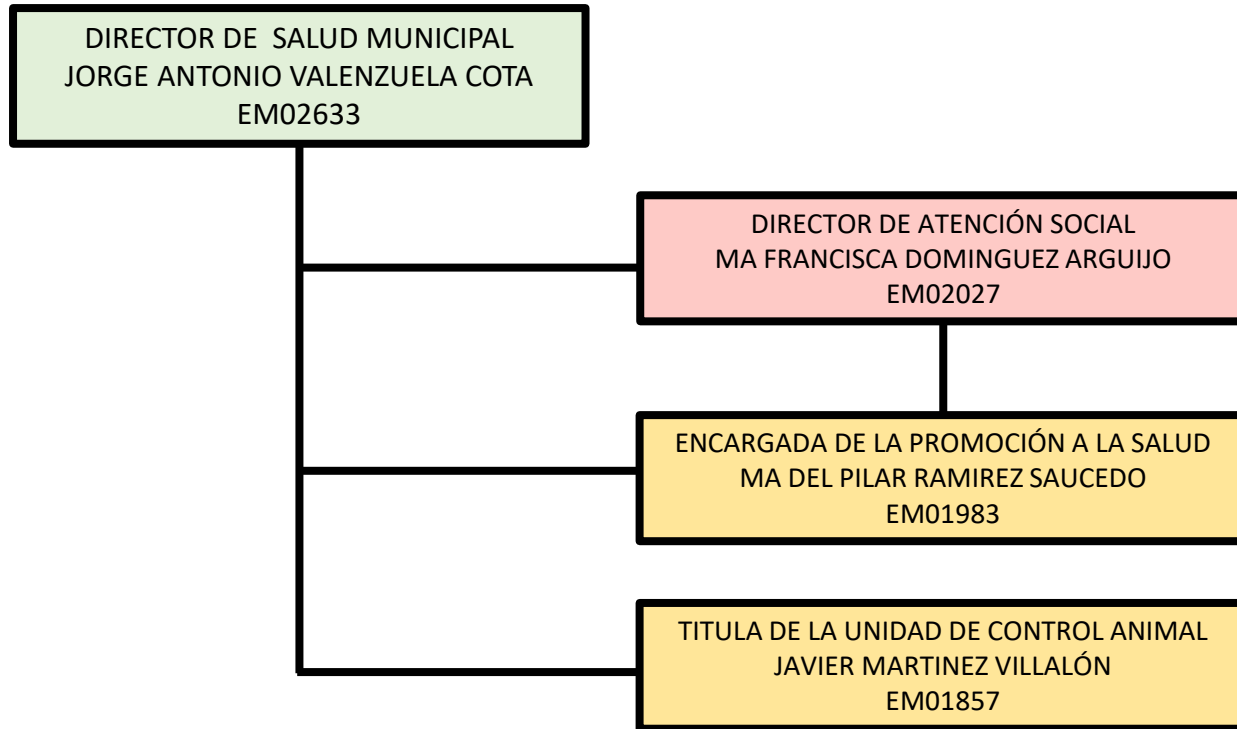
DIRECTOR DE SALUD MUNICIPAL
JORGE ANTONIO VALENZUELA COTA
EM02633

DIRECTOR DE ATENCIÓN SOCIAL
MA FRANCISCA DOMINGUEZ ARGUIJO
EM02027

ENCARGADA DE LA PROMOCIÓN A LA SALUD
MA DEL PILAR RAMIREZ SAUCEDO
EM01983

TITULA DE LA UNIDAD DE CONTROL ANIMAL
JAVIER MARTINEZ VILLALÓN
EM01857